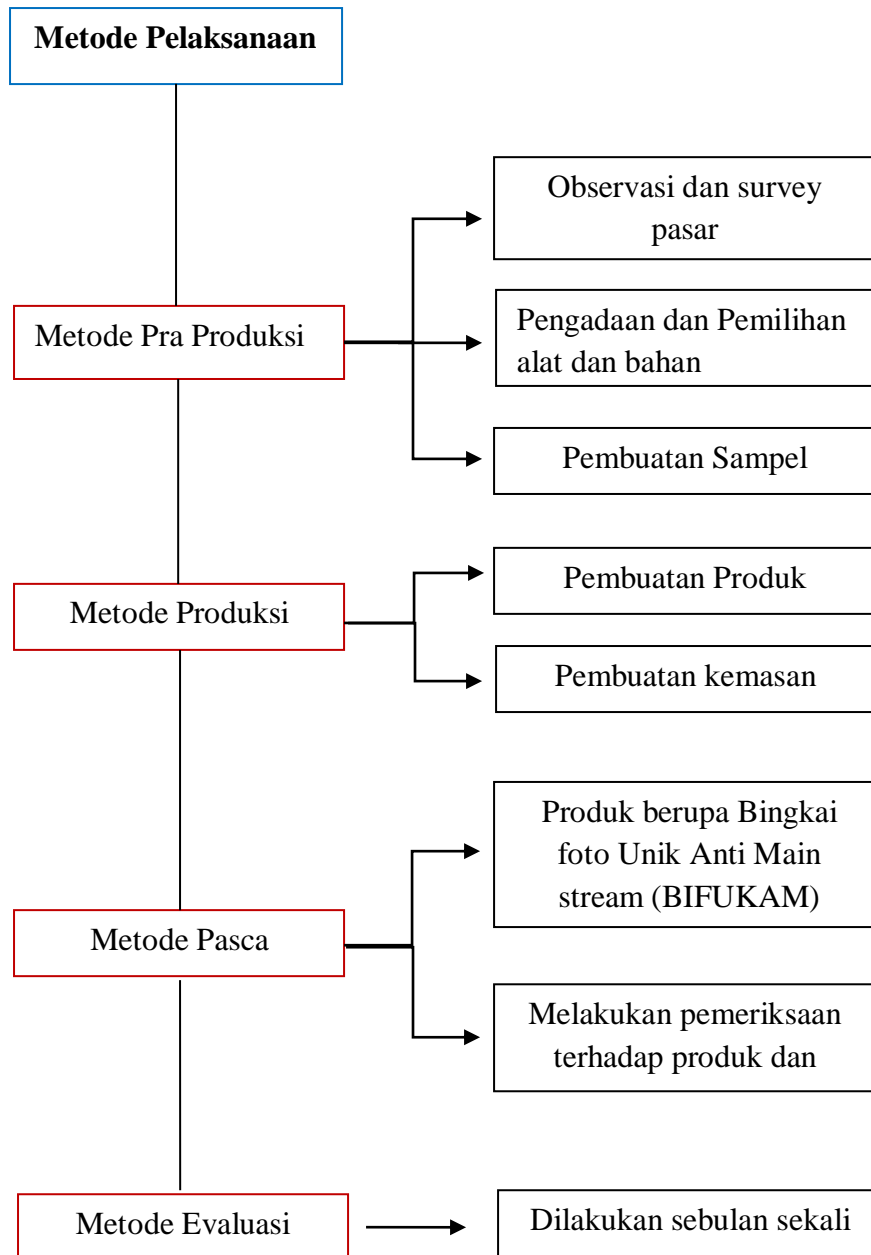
Metode Pelaksanaan

Metode Pra Produksi

Observasi dan survey pasar

Pengadaan dan Pemilihan alat dan bahan

Pembuatan Sampel

Metode Produksi

Pembuatan Produk

Pembuatan kemasan

Metode Pasca

Produk berupa Bingkai foto Unik Anti Main stream (BIFUKAM)

Melakukan pemeriksaan terhadap produk dan

Metode Evaluasi

Dilakukan sebulan sekali